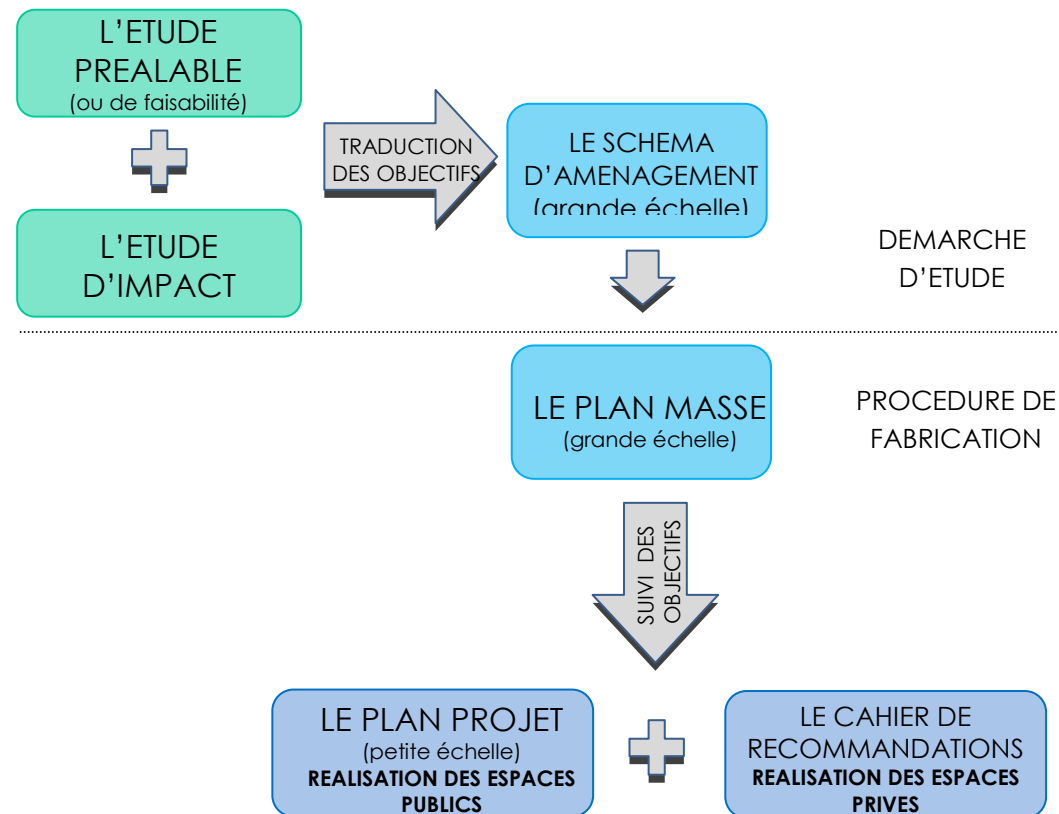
L'ETUDE PREALABLE
(ou de faisabilité)

L'ETUDE D'IMPACT

TRADUCTION DES OBJECTIFS

LE SCHEMA D'AMENAGEMENT
(grande échelle)

DEMARCHE D'ETUDE

LE PLAN MASSE
(grande échelle)

PROCEDURE DE FABRICATION

SUIVI DES OBJECTIFS

LE PLAN PROJET
(petite échelle)
**REALISATION DES ESPACES PUBLICS**

LE CAHIER DE RECOMMANDATIONS
**REALISATION DES ESPACES PRIVES**